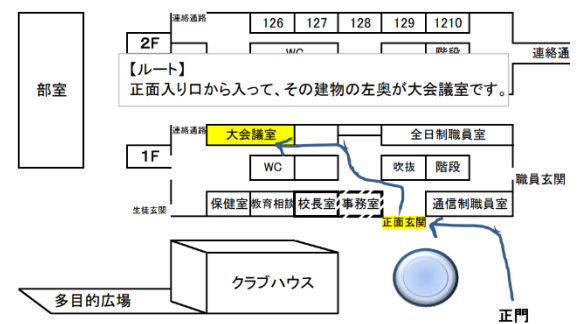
連絡通路
126 127 128 129 1210
2F
WC
階段
連絡通
部室
【ルート】
正面入り口から入って、その建物の左奥が大会議室です。
連絡通路
大会議室
全日制職員室
1F
WC
吹抜
階段
職員玄関
生徒玄関
保健室
教育相談
校長室
事務室
通信制職員室
正面玄関
クラブハウス
多目的広場
正門